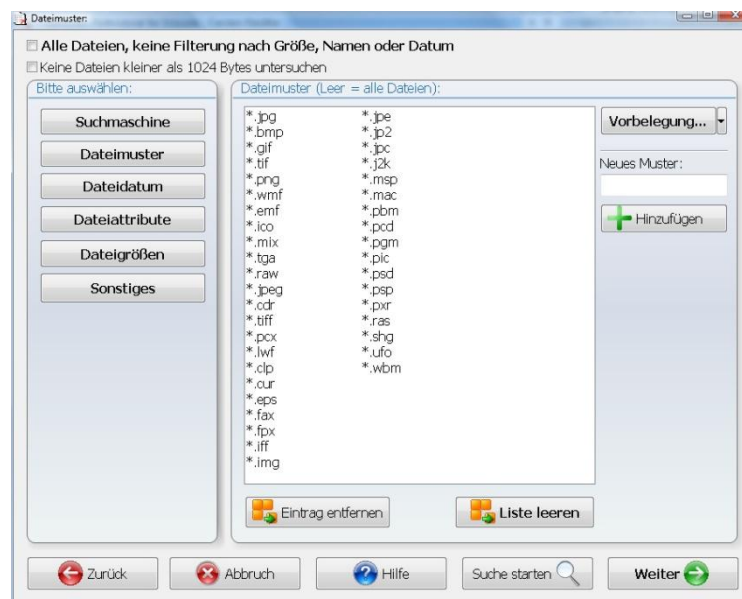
Dateimuster:

Alle Dateien, keine Filterung nach Größe, Namen oder Datum

Keine Dateien kleiner als 1024 Bytes untersuchen

Bitte auswählen:

Suchmaschine

Dateimuster

Dateidatum

Dateiattribute

Dateigrößen

Sonstiges

Dateimuster (Leer = alle Dateien):

*.jpg
*.bmp
*.gif
*.tif
*.png
*.wmf
*.emf
*.ico
*.mix
*.tga
*.raw
*.jpeg
*.cdr
*.tiff
*.pcx
*.lwf
*.clp
*.cur
*.eps
*.fax
*.fpx
*.iff
*.img

*.jpe
*.jp2
*.jpc
*.j2k
*.msp
*.mac
*.pbm
*.pcd
*.pgm
*.pic
*.psd
*.psp
*.pxr
*.ras
*.shg
*.ufo
*.wbm

Vorbelegung...

Neues Muster:

Hinzufügen

Eintrag entfernen

Liste leeren

Zurück

Abbruch

Hilfe

Suche starten

Weiter